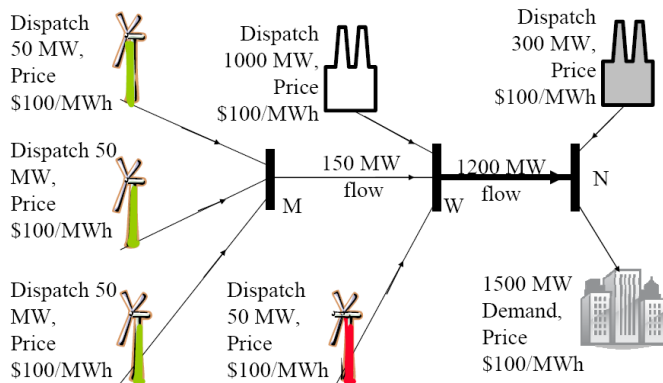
Dispatch 50 MW, Price \$100/MWh

Dispatch 1000 MW, Price \$100/MWh

Dispatch 300 MW, Price \$100/MWh

Dispatch 50 MW, Price \$100/MWh

150 MW flow

1200 MW flow

M

W

N

Dispatch 50 MW, Price \$100/MWh

Dispatch 50 MW, Price \$100/MWh

1500 MW Demand, Price \$100/MWh